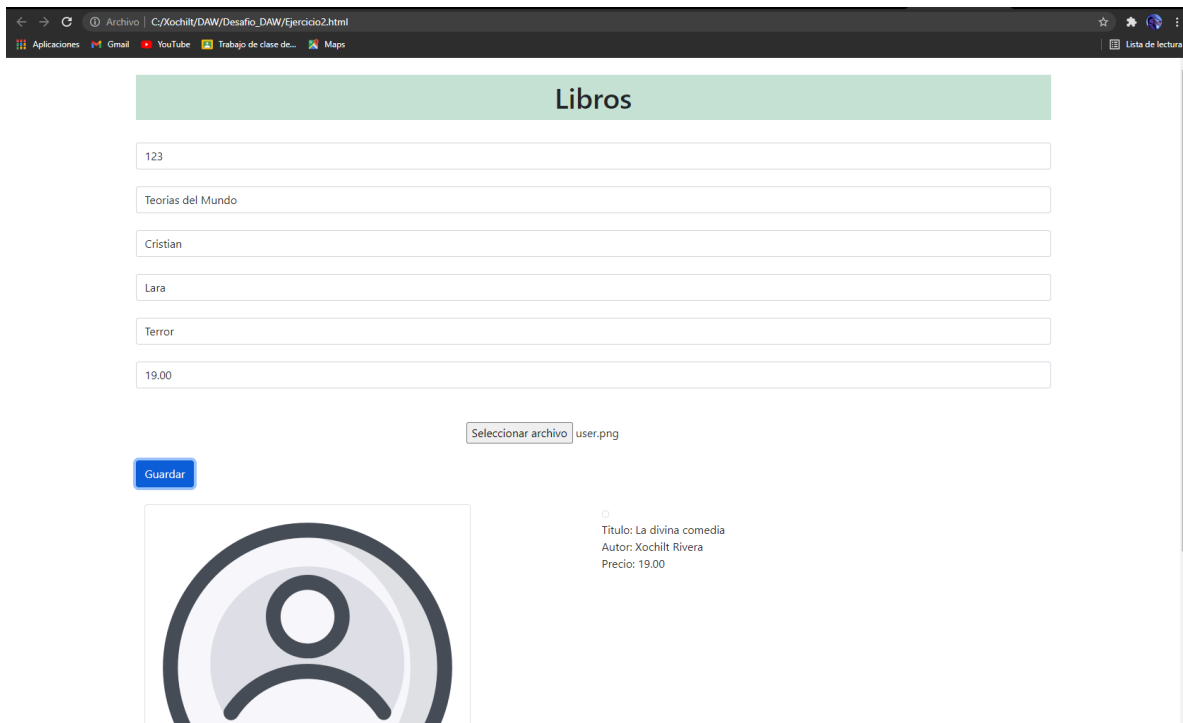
Archivo | C:/Xochilt/DAW/Desafio_DAW/Ejercicio2.html

Aplicaciones Gmail YouTube Trabajo de clase de... Maps

Lista de lectura

Libros

123

Teorias del Mundo

Cristian

Lara

Terror

19.00

Seleccionar archivo user.png

Guardar

Titulo: La divina comedia
Autor: Xochilt Rivera
Precio: 19.00